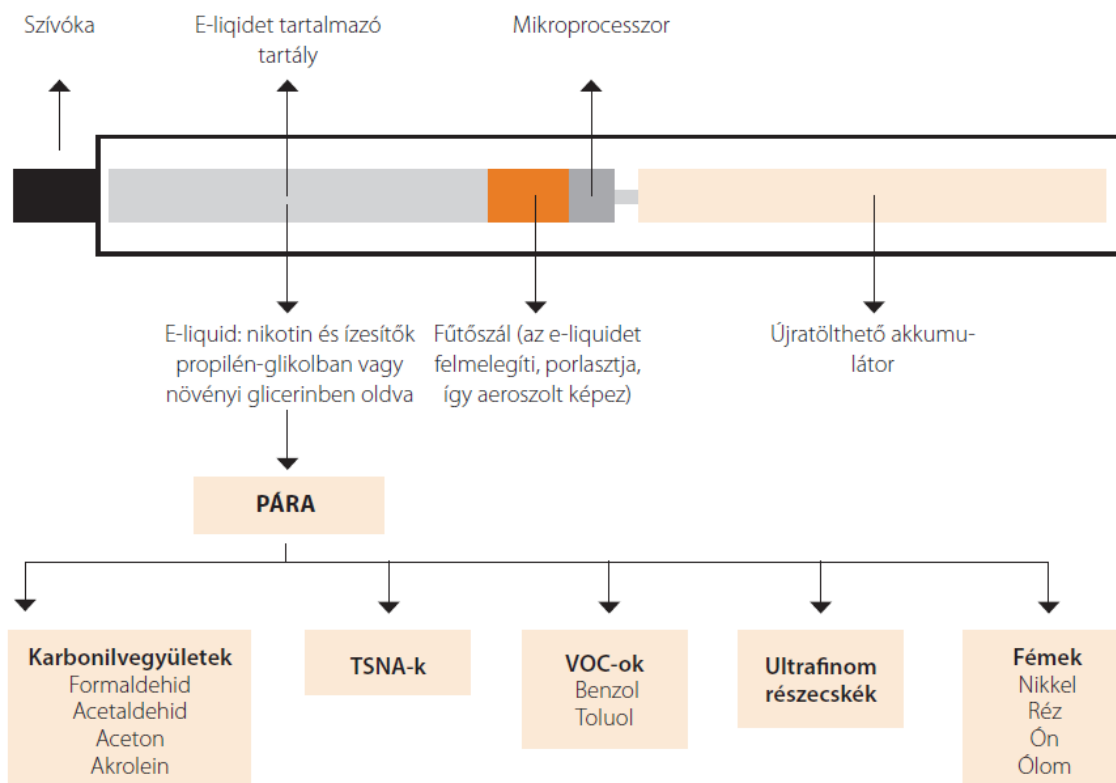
Szívóka

E-liqidet tartalmazó tartály

Mikroprocesszor

E-liquid: nikotin és ízesítők propilén-glikolban vagy növényi glicerinben oldva

Fűtőszál (az e-liquidet felmelegíti, porlasztja, így aeroszolt képez)

Újratölthető akkumulátor

PÁRA

Karbonilvegyületek
Formaldehid
Acetaldehid
Aceton
Akrolein

TSNA-k

VOC-ok
Benzol
Toluol

Ultrafinom részecskék

Fémek
Nikkel
Réz
Ón
Ólom